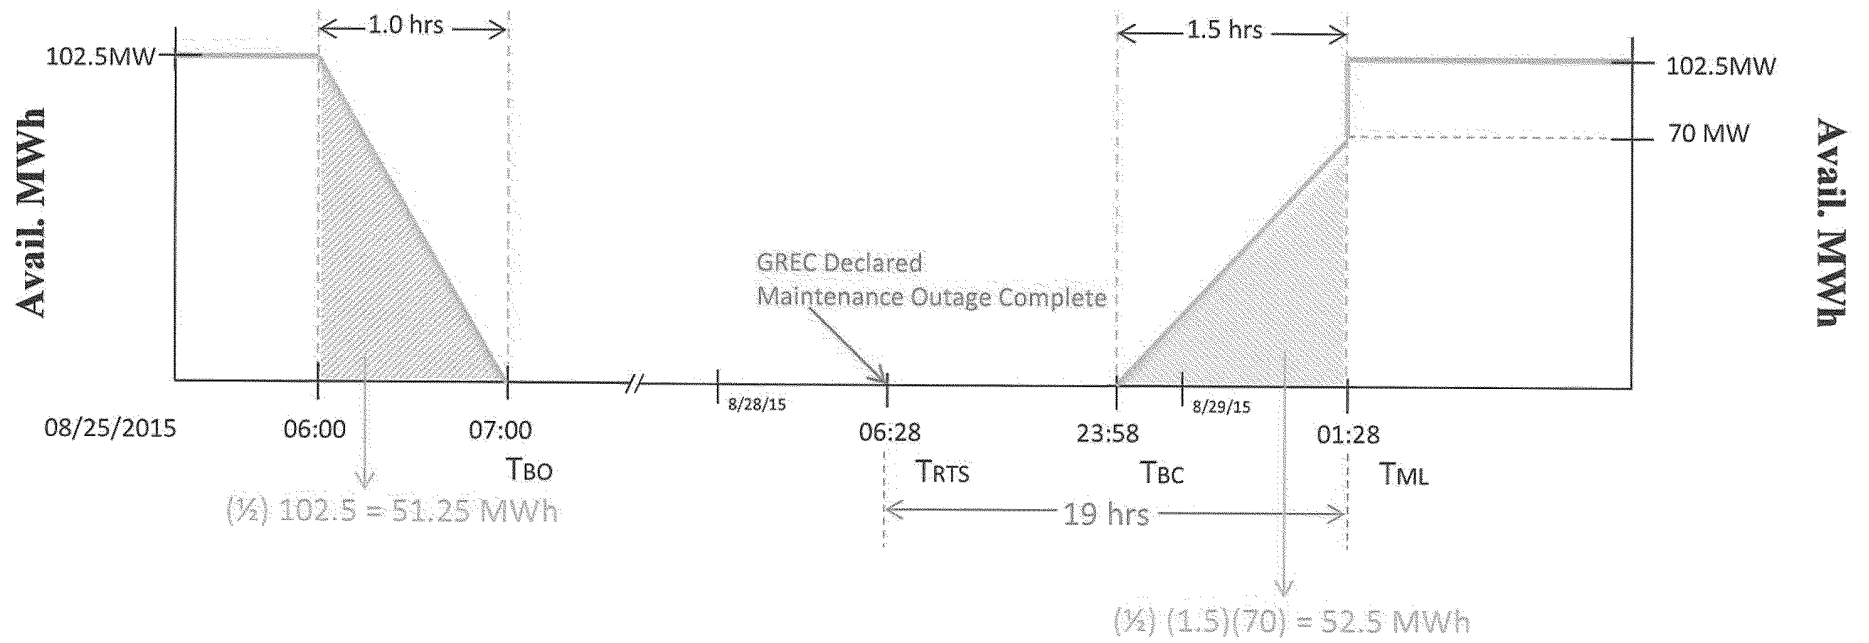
1.0 hrs

1.5 hrs

102.5MW

102.5MW

70 MW

Avail. MWh

Avail. MWh

GREC Declared Maintenance Outage Complete

8/28/15

8/29/15

08/25/2015

06:00

07:00

06:28

23:58

01:28

$T_{BO}$

$T_{RTS}$

$T_{BC}$

$T_{ML}$

(½) 102.5 = 51.25 MWh

19 hrs

(½) (1.5)(70) = 52.5 MWh